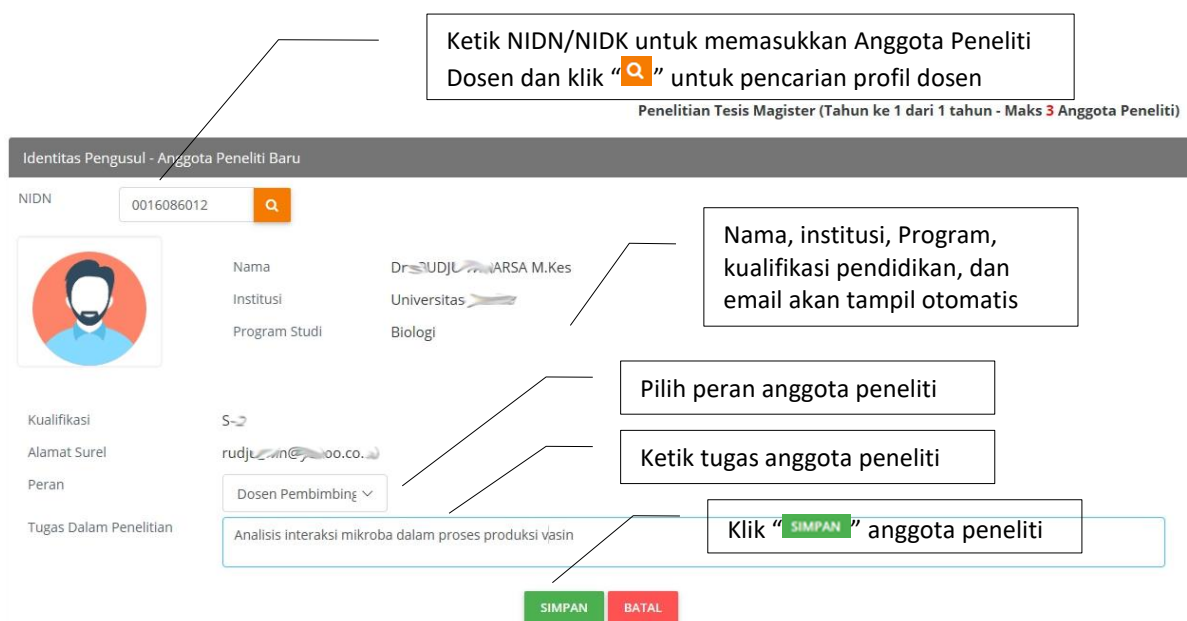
Ketik NIDN/NIDK untuk memasukkan Anggota Peneliti Dosen dan klik "" untuk pencarian profil dosen

Penelitian Tesis Magister (Tahun ke 1 dari 1 tahun - Maks 3 Anggota Peneliti)

Identitas Pengusul - Anggota Peneliti Baru

NIDN 0016086012

Nama, institusi, Program, kualifikasi pendidikan, dan email akan tampil otomatis

Nama Dr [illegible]UDJ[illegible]ARSA M.Kes
Institusi Universitas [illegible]
Program Studi Biologi

Pilih peran anggota peneliti

Kualifikasi S-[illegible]
Alamat Surel rudj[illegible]n@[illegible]oo.co.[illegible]

Ketik tugas anggota peneliti

Peran Dosen Pembimbing

Klik "SIMPAN" anggota peneliti

Tugas Dalam Penelitian Analisis interaksi mikroba dalam proses produksi vasin

SIMPAN BATAL